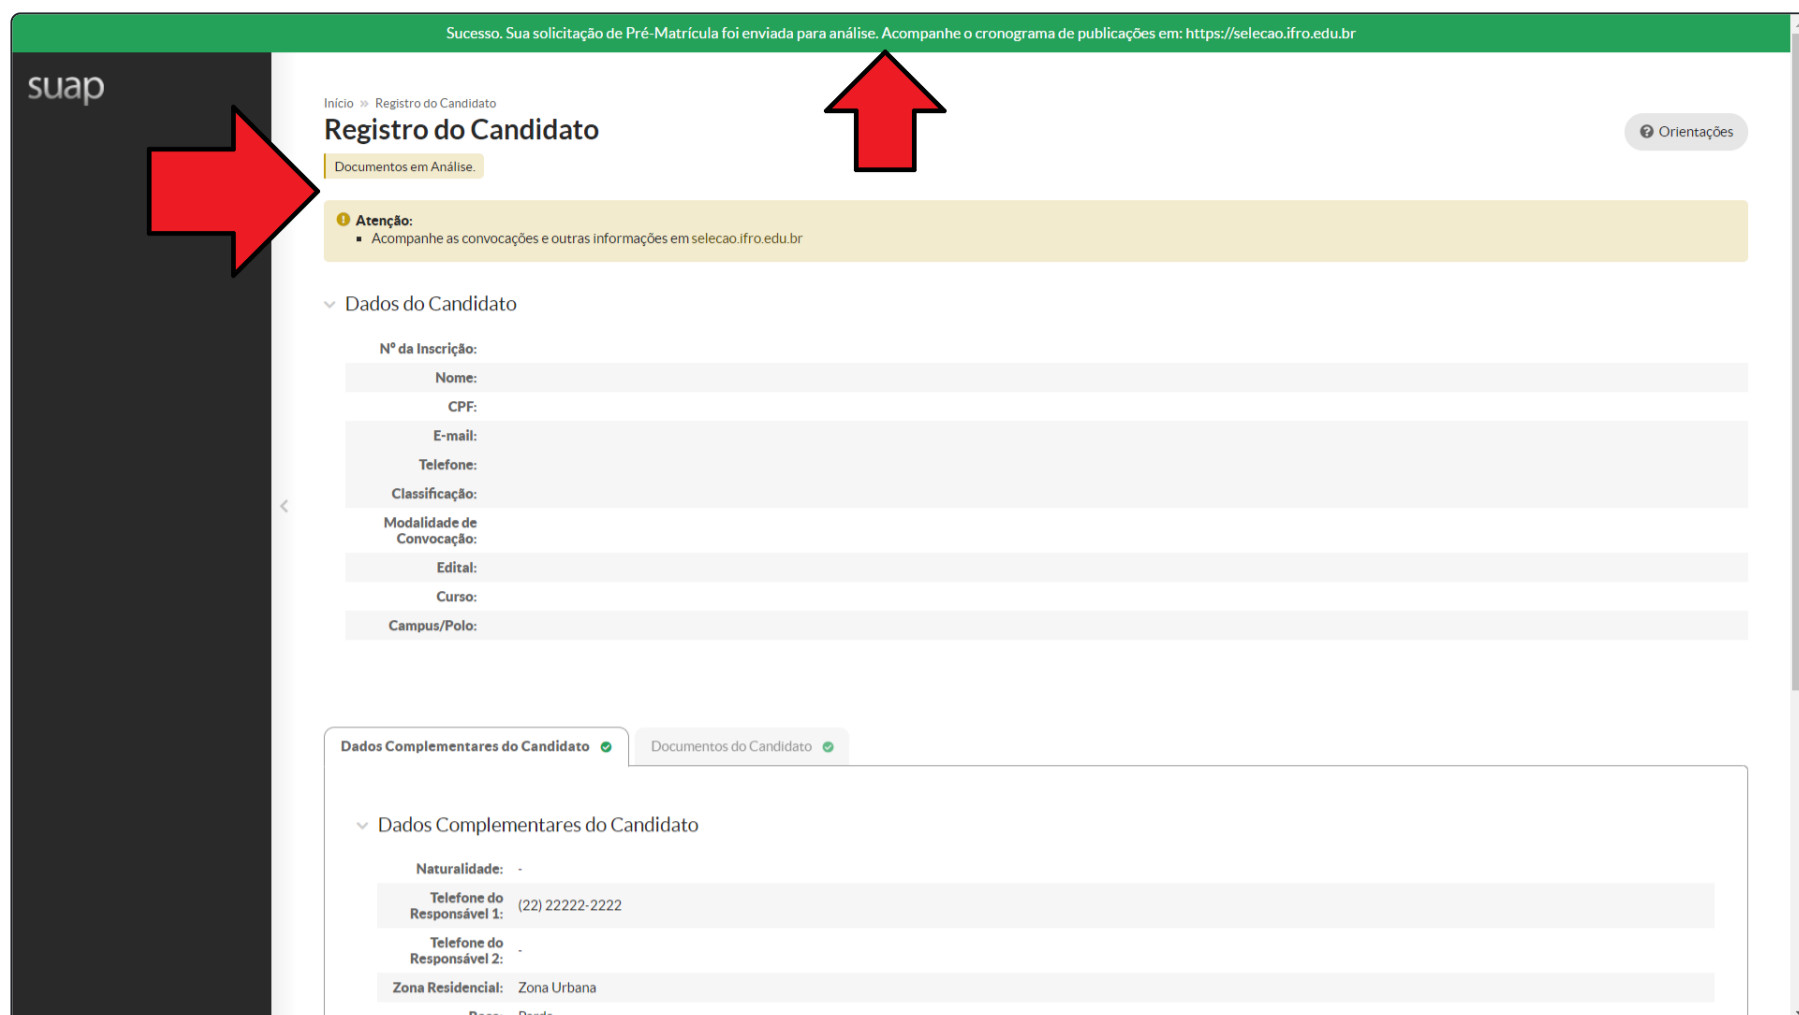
Sucesso. Sua solicitação de Pré-Matrícula foi enviada para análise. Acompanhe o cronograma de publicações em: https://selecao.ifro.edu.br

suap

Início » Registro do Candidato

Registro do Candidato

Orientações

Documentos em Análise.

Atenção:
- Acompanhe as convocações e outras informações em selecao.ifro.edu.br

Dados do Candidato

Nº da Inscrição:
Nome:
CPF:
E-mail:
Telefone:
Classificação:
Modalidade de Convocação:
Edital:
Curso:
Campus/Polo:

Dados Complementares do Candidato | Documentos do Candidato

Dados Complementares do Candidato

| | |
|---|---|
| Naturalidade: | - |
| Telefone do Responsável 1: | (22) 22222-2222 |
| Telefone do Responsável 2: | - |
| Zona Residencial: | Zona Urbana |
| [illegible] | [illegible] |